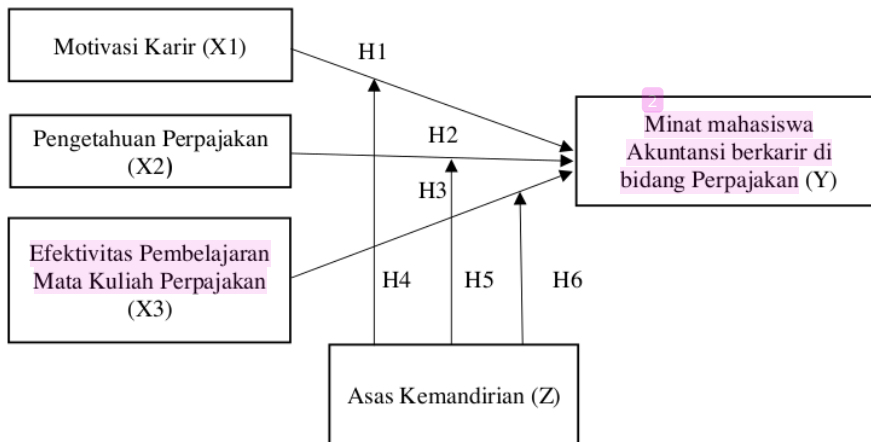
Motivasi Karir (X1)

H1

Pengetahuan Perpajakan (X2)

H2

H3

Efektivitas Pembelajaran Mata Kuliah Perpajakan (X3)

2

Minat mahasiswa Akuntansi berkarir di bidang Perpajakan (Y)

H4

H5

H6

Asas Kemandirian (Z)